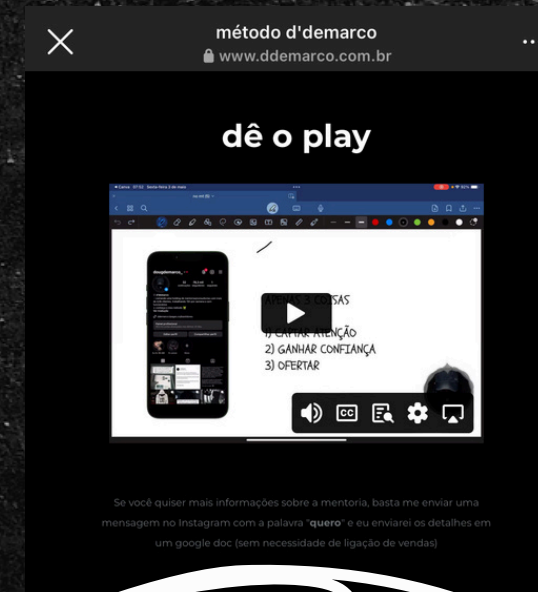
método d'demarco
www.ddemarco.com.br

dê o play

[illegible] 3 COISAS
1) CAPTAR ATENÇÃO
2) GANHAR CONFIANÇA
3) OFERTAR

CC

Se você quiser mais informações sobre a mentoria, basta me enviar uma mensagem no Instagram com a palavra "quero" e eu enviarei os detalhes em um google doc (sem necessidade de ligação de vendas)